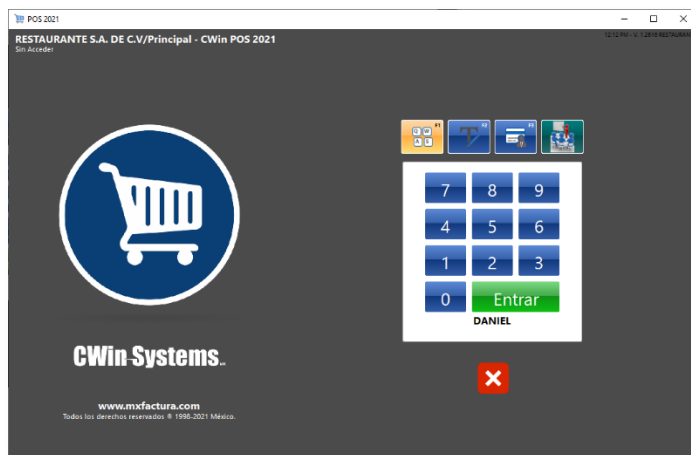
POS 2021

RESTAURANTE S.A. DE C.V/Principal - CWin POS 2021
Sin Acceder

12:12 PM - v. 1.2616 RESTAURANTE

F1 F2 F3 F4

7 8 9
4 5 6
1 2 3
0 Entrar
DANIEL

CWin-Systems

www.mxfactura.com
Todos los derechos reservados ® 1998-2021 México.